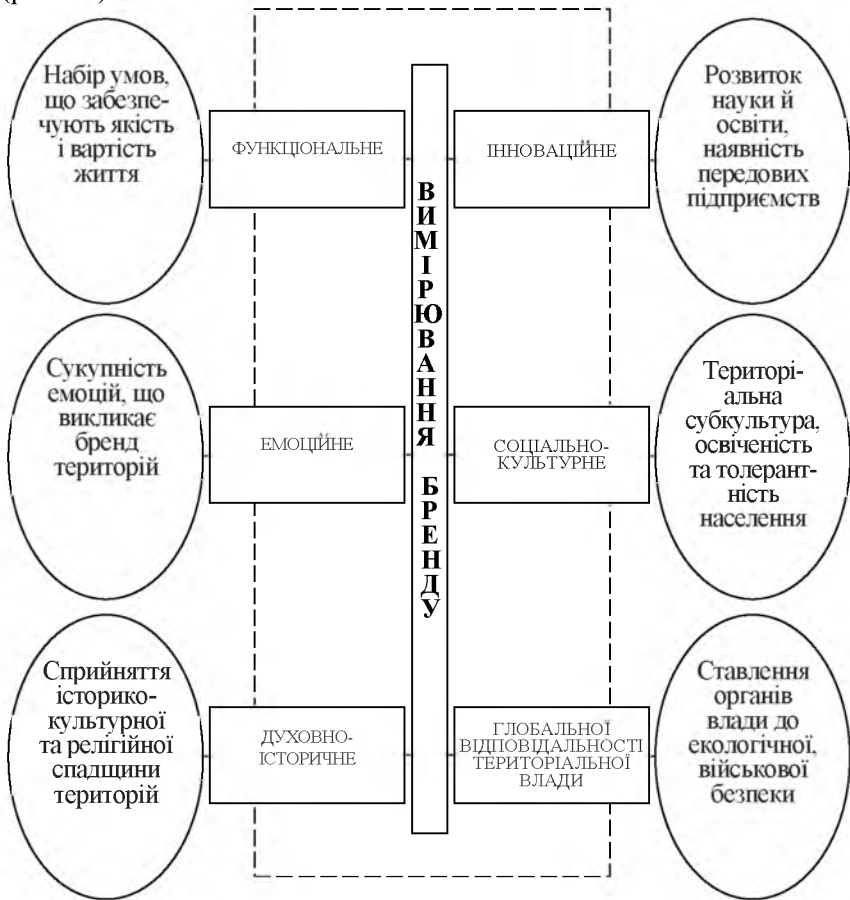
(рис. 1)

Набір умов, що забезпечують якість і вартість життя

ФУНКЦІОНАЛЬНЕ

ВИМІРЮВАННЯ БРЕНДУ

ІННОВАЦІЙНЕ

Розвиток науки й освіти, наявність передових підприємств

Сукупність емоцій, що викликає бренд територій

ЕМОЦІЙНЕ

СОЦІАЛЬНО-КУЛЬТУРНЕ

Територіальна субкультура, освіченість та толерантність населення

Сприйняття історико-культурної та релігійної спадщини територій

ДУХОВНО-ІСТОРИЧНЕ

ГЛОБАЛЬНОЇ ВІДПОВІДАЛЬНОСТІ ТЕРИТОРІАЛЬНОЇ ВЛАДИ

Ставлення органів влади до екологічної, військової безпеки